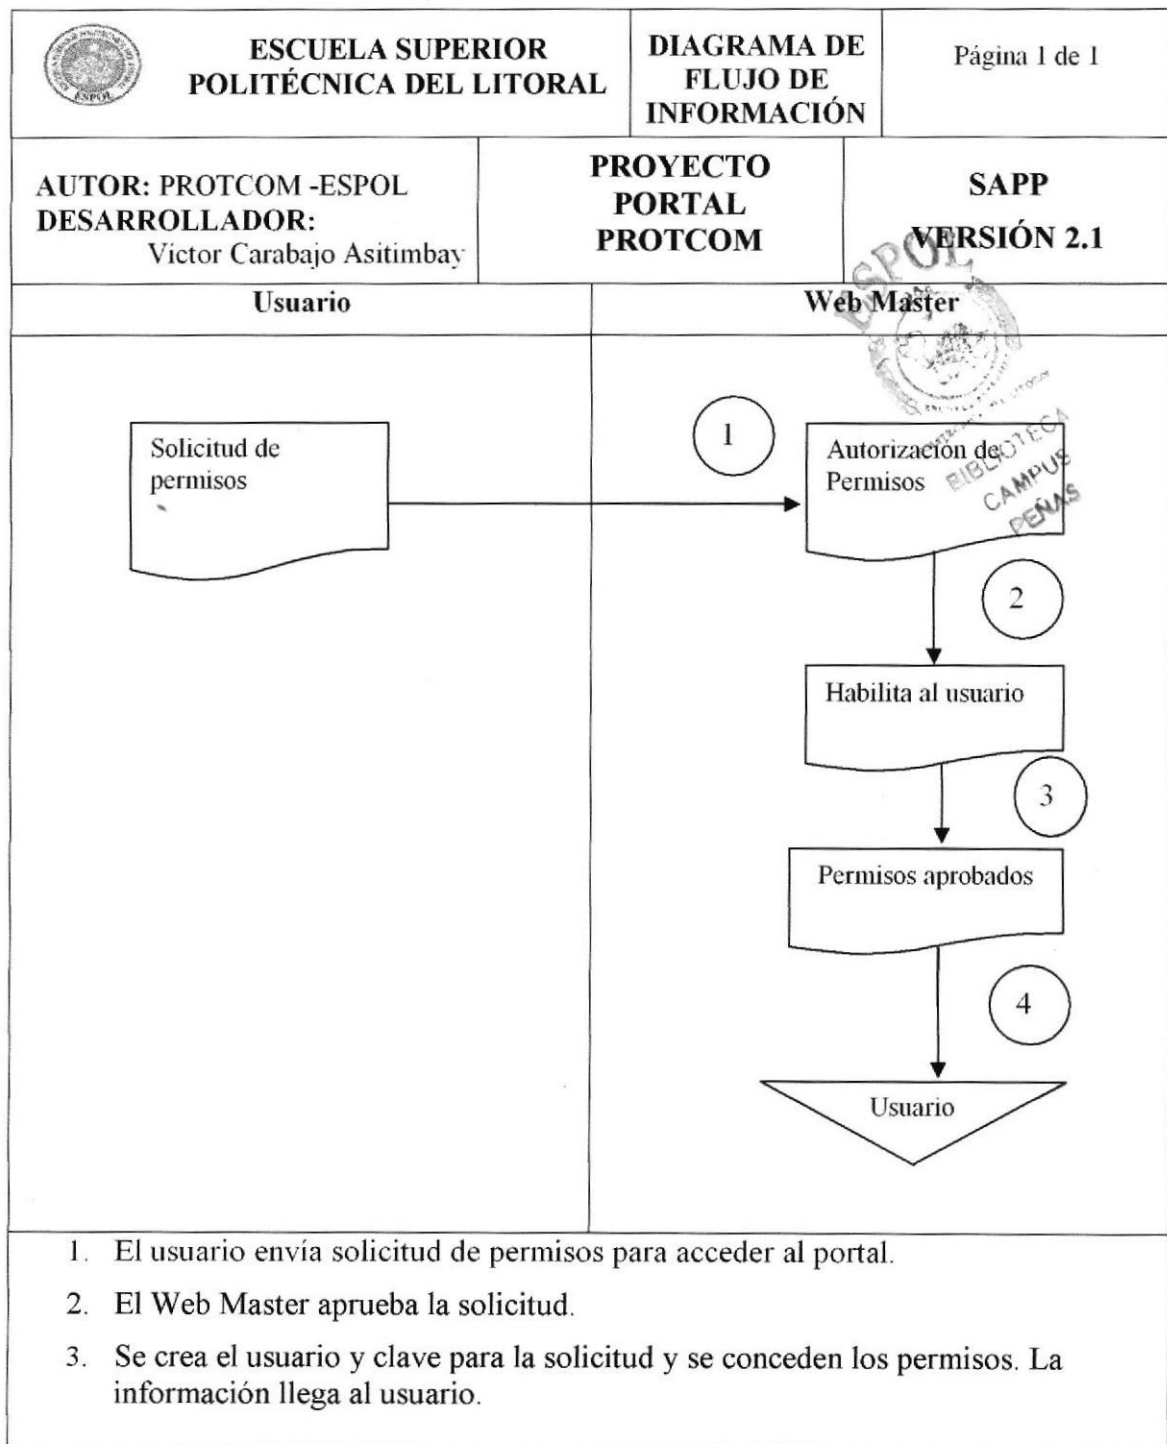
ESCUELA SUPERIOR POLITÉCNICA DEL LITORAL

DIAGRAMA DE FLUJO DE INFORMACIÓN

Página 1 de 1

AUTOR: PROTCOM -ESPOL
DESARROLLADOR: Victor Carabajo Asitimbay

PROYECTO PORTAL PROTCOM

SAPP
VERSIÓN 2.1

ESPOL
BIBLIOTECA CAMPUS PEÑAS

Usuario

Web Master

Solicitud de permisos

1

Autorización de Permisos

2

Habilita al usuario

3

Permisos aprobados

4

Usuario

1. El usuario envía solicitud de permisos para acceder al portal.
2. El Web Master aprueba la solicitud.
3. Se crea el usuario y clave para la solicitud y se conceden los permisos. La información llega al usuario.